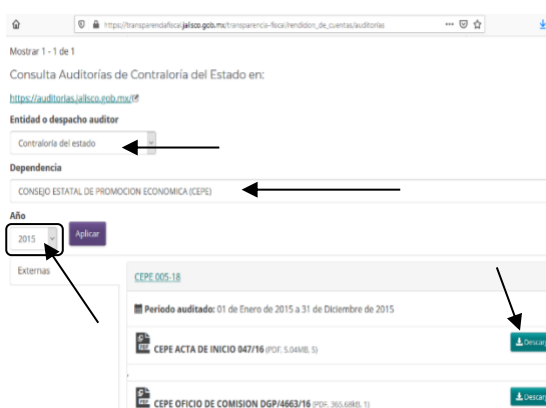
https://transparenciafiscal.jalisco.gob.mx/transparencia-fiscal/rendicion_de_cuentas/auditorias

Mostrar 1 - 1 de 1

Consulta Auditorías de Contraloría del Estado en:

https://auditorias.jalisco.gob.mx/

Entidad o despacho auditor

Contraloría del estado

Dependencia

CONSEJO ESTATAL DE PROMOCION ECONOMICA (CEPE)

Año

2015

Aplicar

Externas

CEPE 005-18

Periodo auditado: 01 de Enero de 2015 a 31 de Diciembre de 2015

CEPE ACTA DE INICIO 047/16 (PDF, 5.04MB, 5)

Descar

CEPE OFICIO DE COMISION DGP/4663/16 (PDF, 365.68kB, 1)

Descar